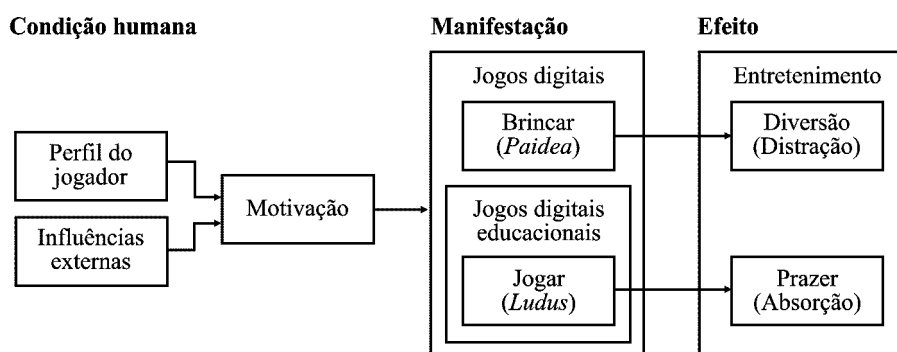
Condição humana

Manifestação

Efeito

Perfil do jogador

Influências externas

Motivação

Jogos digitais

Brincar (*Paidea*)

Jogos digitais educacionais

Jogar (*Ludus*)

Entretenimento

Diversão (Distração)

Prazer (Absorção)